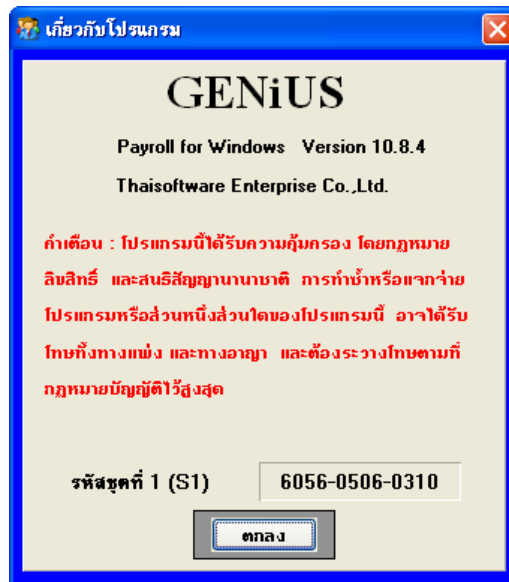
เกี่ยวกับโปรแกรม

GENiUS

Payroll for Windows Version 10.8.4

Thaisoftware Enterprise Co.,Ltd.

คำเตือน : โปรแกรมนี้ได้รับความคุ้มครอง โดยกฎหมายลิขสิทธิ์ และสนธิสัญญานานาชาติ การทำซ้ำหรือแจกจ่ายโปรแกรมหรือส่วนหนึ่งส่วนใดของโปรแกรมนี้ อาจได้รับโทษทั้งทางแพ่ง และทางอาญา และต้องระวางโทษตามที่กฎหมายบัญญัติไว้สูงสุด

รหัสชุดที่ 1 (S1) 6056-0506-0310

ตกลง